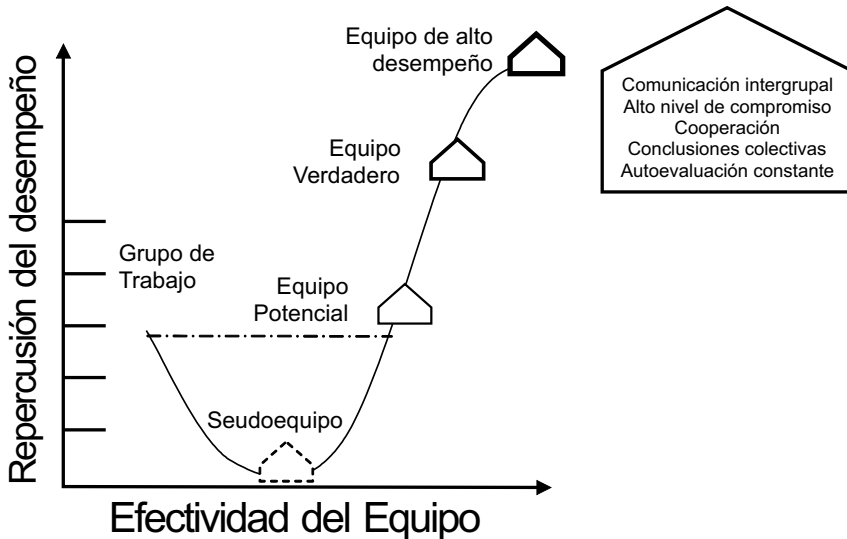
Equipo de alto desempeño

Comunicación intergrupal
Alto nivel de compromiso
Cooperación
Conclusiones colectivas
Autoevaluación constante

Equipo Verdadero

Grupo de Trabajo

Equipo Potencial

Seudoequipo

Repercusión del desempeño

Efectividad del Equipo